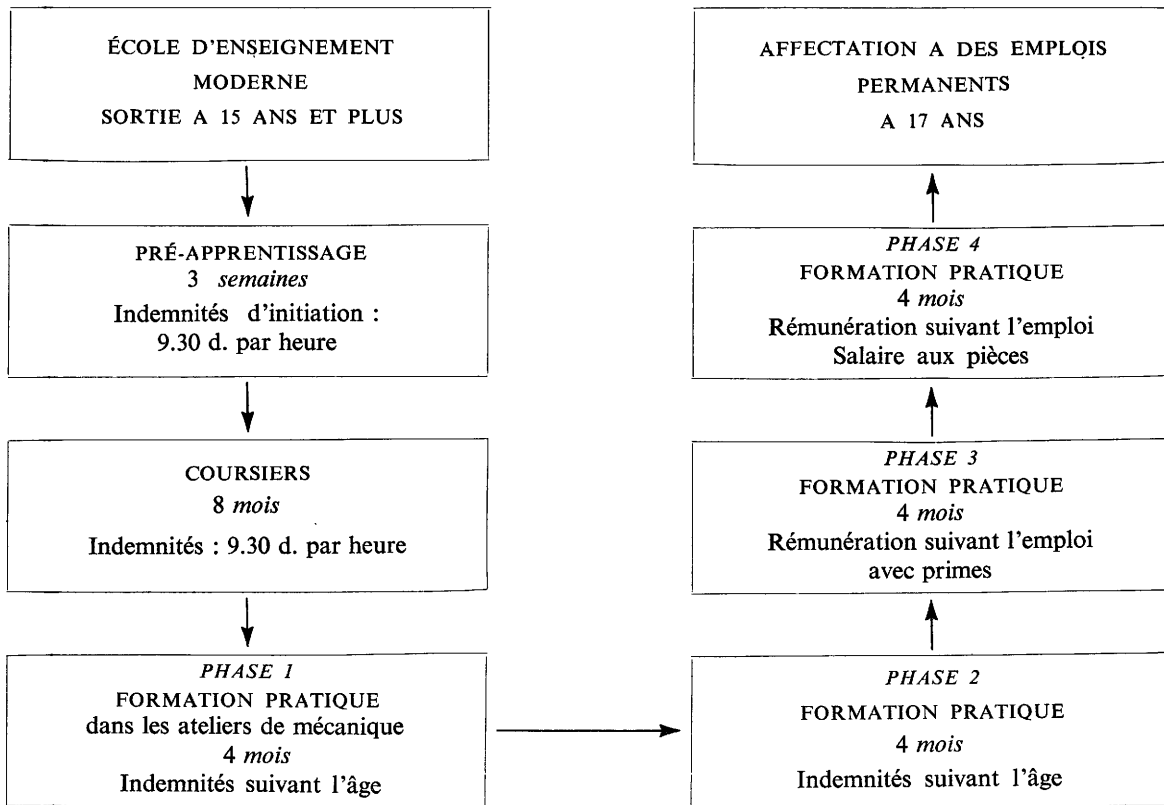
ÉCOLE D'ENSEIGNEMENT MODERNE SORTIE A 15 ANS ET PLUS

PRÉ-APPRENTISSAGE
3 *semaines*
Indemnités d'initiation : 9.30 d. par heure

COURSIERS
8 *mois*
Indemnités : 9.30 d. par heure

*PHASE 1*
FORMATION PRATIQUE
dans les ateliers de mécanique
4 *mois*
Indemnités suivant l'âge

*PHASE 2*
FORMATION PRATIQUE
4 *mois*
Indemnités suivant l'âge

*PHASE 3*
FORMATION PRATIQUE
4 *mois*
Rémunération suivant l'emploi avec primes

*PHASE 4*
FORMATION PRATIQUE
4 *mois*
Rémunération suivant l'emploi
Salaire aux pièces

AFFECTATION A DES EMPLOIS PERMANENTS A 17 ANS